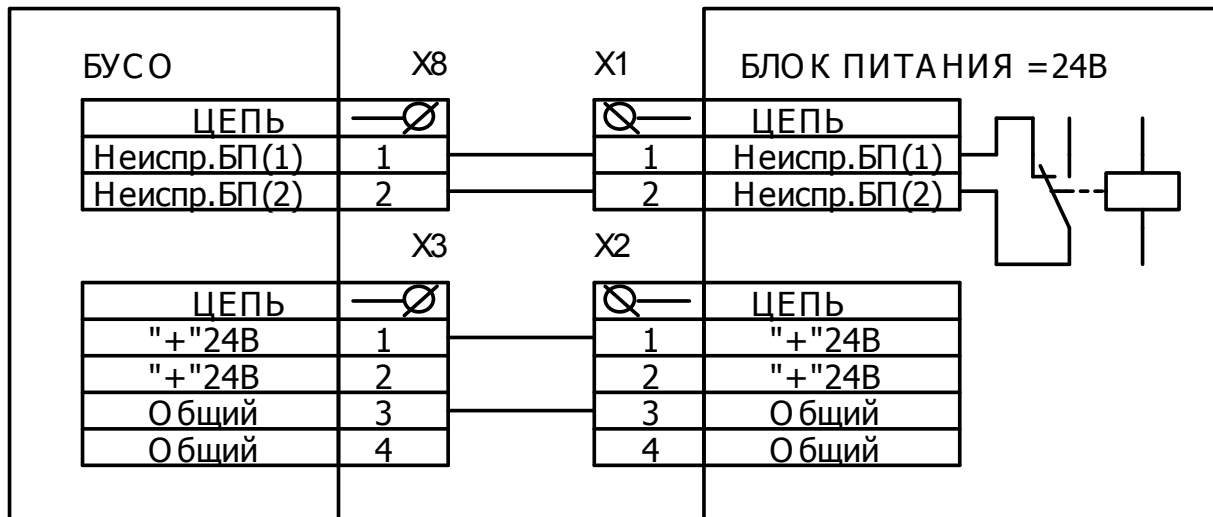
БУСО

X8

| ЦЕПЬ | |
|---|---|
| Неиспр.БП(1) | 1 |
| Неиспр.БП(2) | 2 |

X1

БЛОК ПИТАНИЯ =24В

| | ЦЕПЬ |
|---|---|
| 1 | Неиспр.БП(1) |
| 2 | Неиспр.БП(2) |

X3

| ЦЕПЬ | |
|---|---|
| "+"24В | 1 |
| "+"24В | 2 |
| Общий | 3 |
| Общий | 4 |

X2

| | ЦЕПЬ |
|---|---|
| 1 | "+"24В |
| 2 | "+"24В |
| 3 | Общий |
| 4 | Общий |